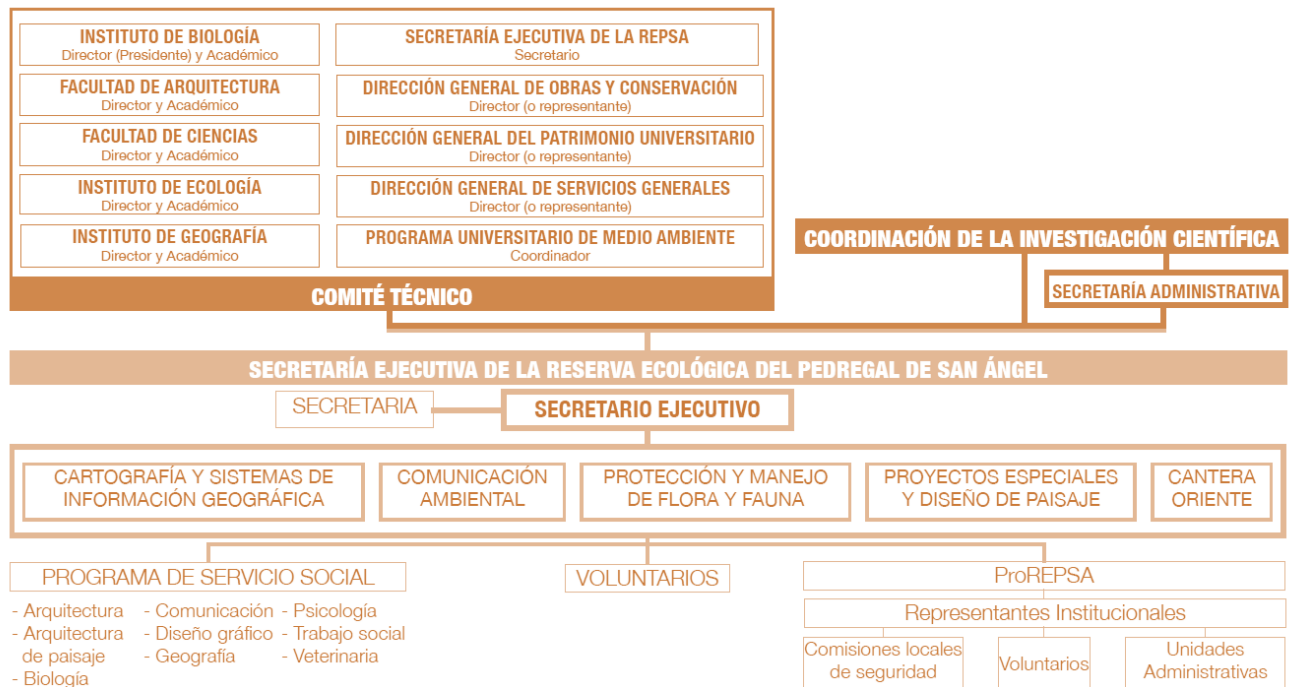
INSTITUTO DE BIOLOGÍA
Director (Presidente) y Académico

FACULTAD DE ARQUITECTURA
Director y Académico

FACULTAD DE CIENCIAS
Director y Académico

INSTITUTO DE ECOLOGÍA
Director y Académico

INSTITUTO DE GEOGRAFÍA
Director y Académico

SECRETARÍA EJECUTIVA DE LA REPSA
Secretario

DIRECCIÓN GENERAL DE OBRAS Y CONSERVACIÓN
Director (o representante)

DIRECCIÓN GENERAL DEL PATRIMONIO UNIVERSITARIO
Director (o representante)

DIRECCIÓN GENERAL DE SERVICIOS GENERALES
Director (o representante)

PROGRAMA UNIVERSITARIO DE MEDIO AMBIENTE
Coordinador

COMITÉ TÉCNICO

COORDINACIÓN DE LA INVESTIGACIÓN CIENTÍFICA

SECRETARÍA ADMINISTRATIVA

SECRETARÍA EJECUTIVA DE LA RESERVA ECOLÓGICA DEL PEDREGAL DE SAN ÁNGEL

SECRETARIA

SECRETARIO EJECUTIVO

CARTOGRAFÍA Y SISTEMAS DE INFORMACIÓN GEOGRÁFICA

COMUNICACIÓN AMBIENTAL

PROTECCIÓN Y MANEJO DE FLORA Y FAUNA

PROYECTOS ESPECIALES Y DISEÑO DE PAISAJE

CANTERA ORIENTE

PROGRAMA DE SERVICIO SOCIAL

- Arquitectura
- Arquitectura de paisaje
- Biología

- Comunicación
- Diseño gráfico
- Geografía

- Psicología
- Trabajo social
- Veterinaria

VOLUNTARIOS

ProREPSA

Representantes Institucionales

Comisiones locales de seguridad

Voluntarios

Unidades Administrativas